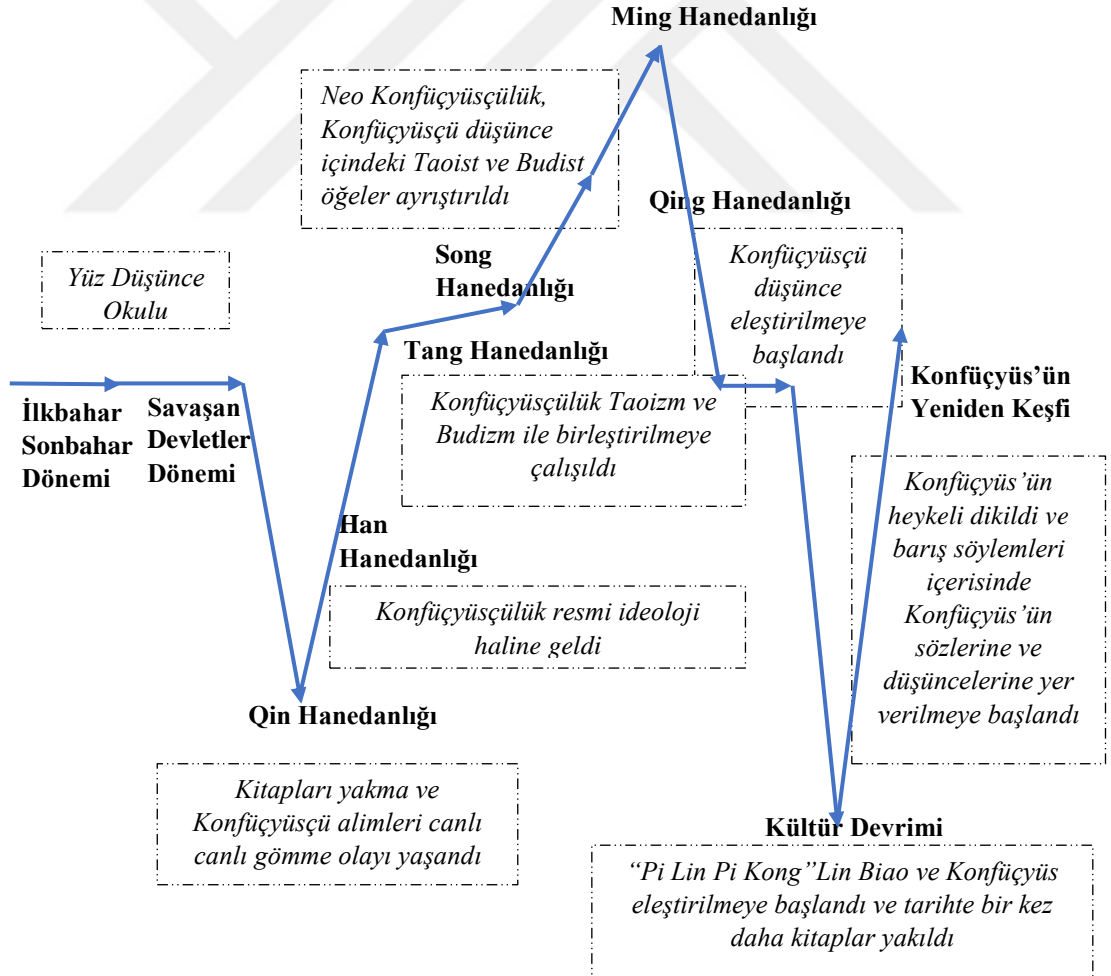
Ming Hanedanlığı

Neo Konfüçyüsçülük, Konfüçyüsçü düşünce içindeki Taoist ve Budist öğeler ayrıştırıldı

Qing Hanedanlığı

Konfüçyüsçü düşünce eleştirilmeye başlandı

Song Hanedanlığı

Yüz Düşünce Okulu

Tang Hanedanlığı

Konfüçyüsçülük Taoizm ve Budizm ile birleştirilmeye çalışıldı

İlkbahar Sonbahar Dönemi

Savaşan Devletler Dönemi

Konfüçyüs'ün Yeniden Keşfi

Konfüçyüs'ün heykeli dikildi ve barış söylemleri içerisinde Konfüçyüs'ün sözlerine ve düşüncelerine yer verilmeye başlandı

Han Hanedanlığı

Konfüçyüsçülük resmi ideoloji haline geldi

Qin Hanedanlığı

Kitapları yakma ve Konfüçyüsçü alimleri canlı canlı gömme olayı yaşandı

Kültür Devrimi

"Pi Lin Pi Kong"Lin Biao ve Konfüçyüs eleştirilmeye başlandı ve tarihte bir kez daha kitaplar yakıldı